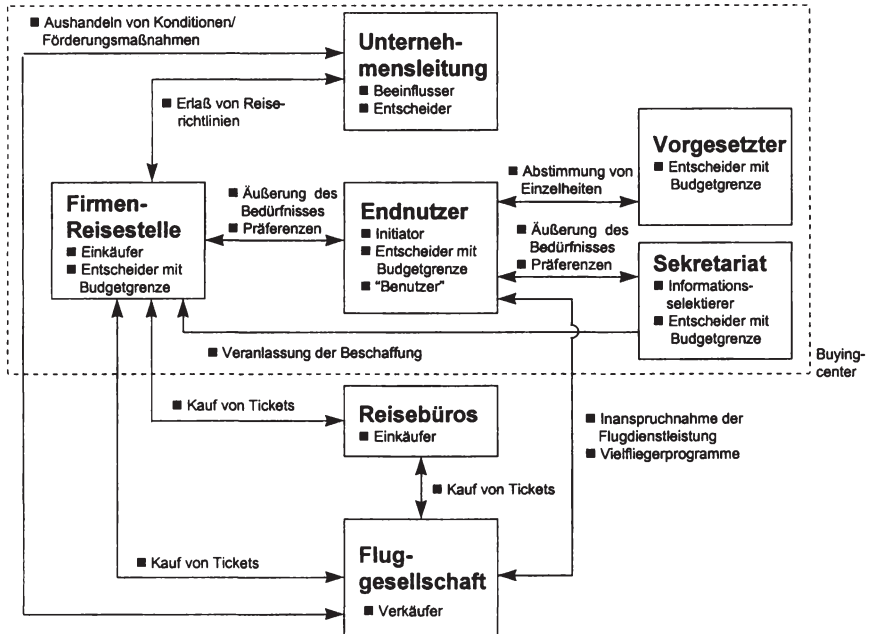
■ Aushandeln von Konditionen/ Förderungsmaßnahmen

**Unternehmensleitung**
■ Beeinflusser
■ Entscheider

■ Erlaß von Reiserichtlinien

**Vorgesetzter**
■ Entscheider mit Budgetgrenze

■ Abstimmung von Einzelheiten

**Firmen-Reisestelle**
■ Einkäufer
■ Entscheider mit Budgetgrenze

■ Äußerung des Bedürfnisses
■ Präferenzen

**Endnutzer**
■ Initiator
■ Entscheider mit Budgetgrenze
■ "Benutzer"

■ Äußerung des Bedürfnisses
■ Präferenzen

**Sekretariat**
■ Informationsselektierer
■ Entscheider mit Budgetgrenze

■ Veranlassung der Beschaffung

Buying-center

■ Kauf von Tickets

**Reisebüros**
■ Einkäufer

■ Inanspruchnahme der Flugdienstleistung
■ Vielfliegerprogramme

■ Kauf von Tickets

■ Kauf von Tickets

**Fluggesellschaft**
■ Verkäufer